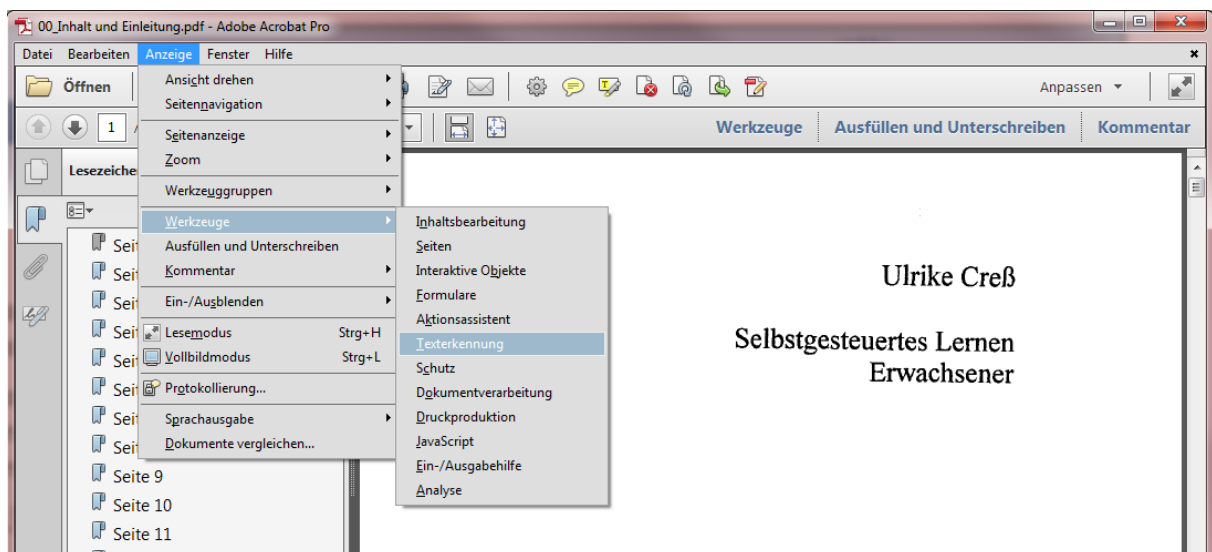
00_Inhalt und Einleitung.pdf - Adobe Acrobat Pro

Datei Bearbeiten Anzeige Fenster Hilfe

Öffnen

Anpassen

1

Werkzeuge Ausfüllen und Unterschreiben Kommentar

Lesezeichen

Seit
Seit
Seit
Seit
Seit
Seit
Seit
Seit
Seite 9
Seite 10
Seite 11

Ansicht drehen
Seitennavigation
Seitenanzeige
Zoom
Werkzeuggruppen
Werkzeuge
Ausfüllen und Unterschreiben
Kommentar
Ein-/Ausblenden
Lesemodus Strg+H
Vollbildmodus Strg+L
Protokollierung...
Sprachausgabe
Dokumente vergleichen...

Inhaltsbearbeitung
Seiten
Interaktive Objekte
Formulare
Aktionsassistent
Texterkennung
Schutz
Dokumentverarbeitung
Druckproduktion
JavaScript
Ein-/Ausgabehilfe
Analyse

Ulrike Creß

Selbstgesteuertes Lernen
Erwachsener